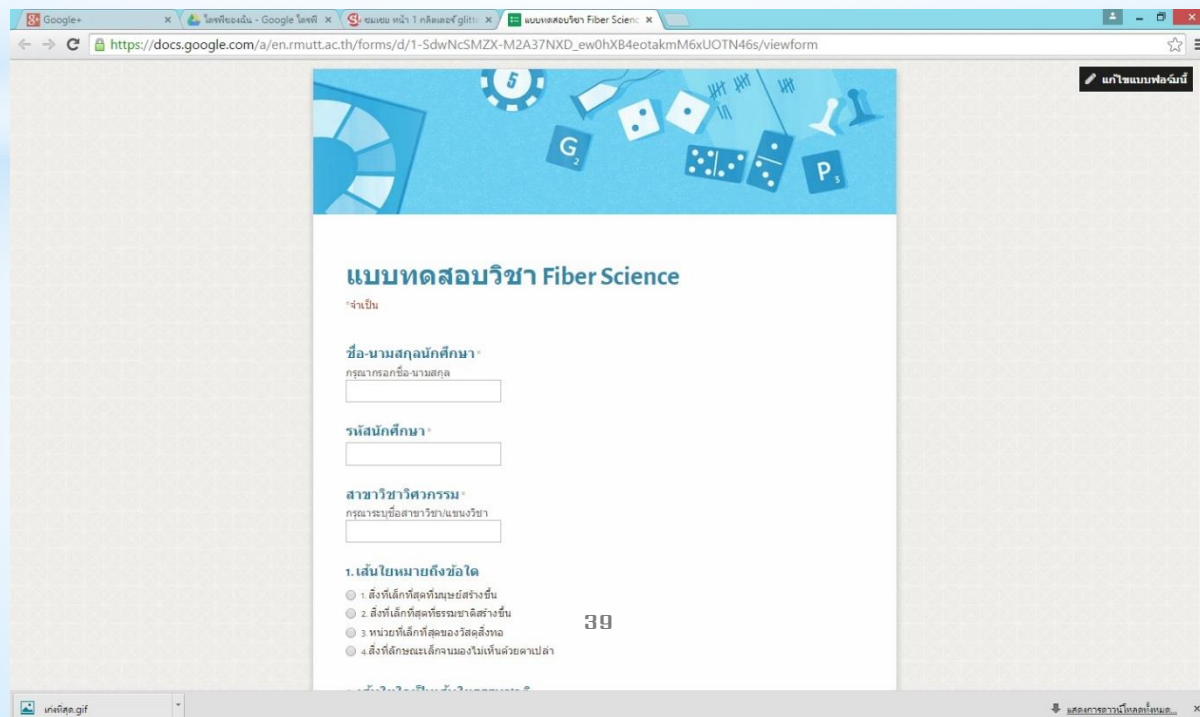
Google+ ×
ไดรฟ์ของฉัน - Google ไดรฟ์ ×
ชมเชย หน้า 1 กลิตเตอร์ glitt ×
แบบทดสอบวิชา Fiber Scienc ×

https://docs.google.com/a/en.rmutt.ac.th/forms/d/1-SdwNcSMZX-M2A37NXD_ew0hXB4eotakmM6xUOTN46s/viewform

แก้ไขแบบฟอร์มนี้

5
G$_2$
P$_3$

แบบทดสอบวิชา Fiber Science
*จำเป็น

ชื่อ-นามสกุลนักศึกษา*
กรุณากรอกชื่อ-นามสกุล

รหัสนักศึกษา*

สาขาวิชาวิศวกรรม*
กรุณาระบุชื่อสาขาวิชา/แขนงวิชา

1. เส้นใยหมายถึงข้อใด
1. สิ่งที่เล็กที่สุดที่มนุษย์สร้างขึ้น
2. สิ่งที่เล็กที่สุดที่ธรรมชาติสร้างขึ้น
3. หน่วยที่เล็กที่สุดของวัสดุสิ่งทอ
4. สิ่งที่ลักษณะเล็กจนมองไม่เห็นด้วยตาเปล่า

39

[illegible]

เก่งที่สุด.gif
แสดงการดาวน์โหลดทั้งหมด...
×